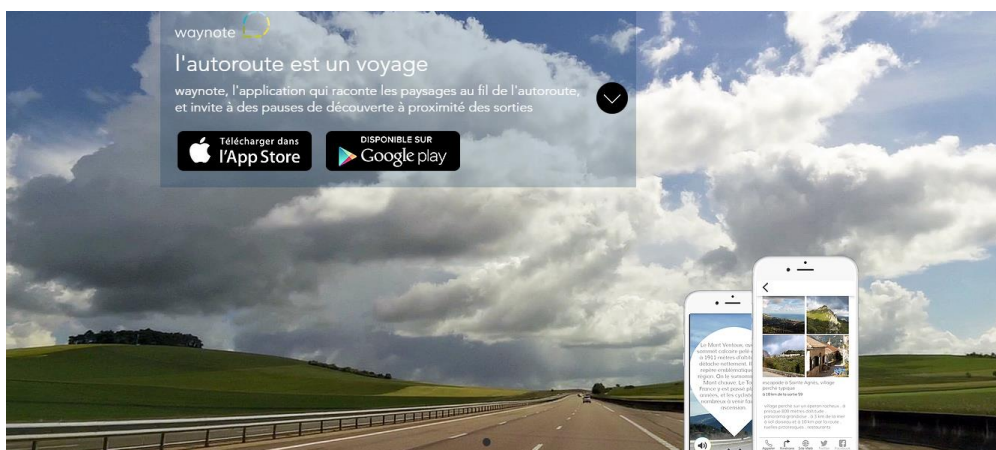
waynote

l'autoroute est un voyage

waynote, l'application qui raconte les paysages au fil de l'autoroute, et invite à des pauses de découverte à proximité des sorties

Télécharger dans l'App Store

DISPONIBLE SUR Google play

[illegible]